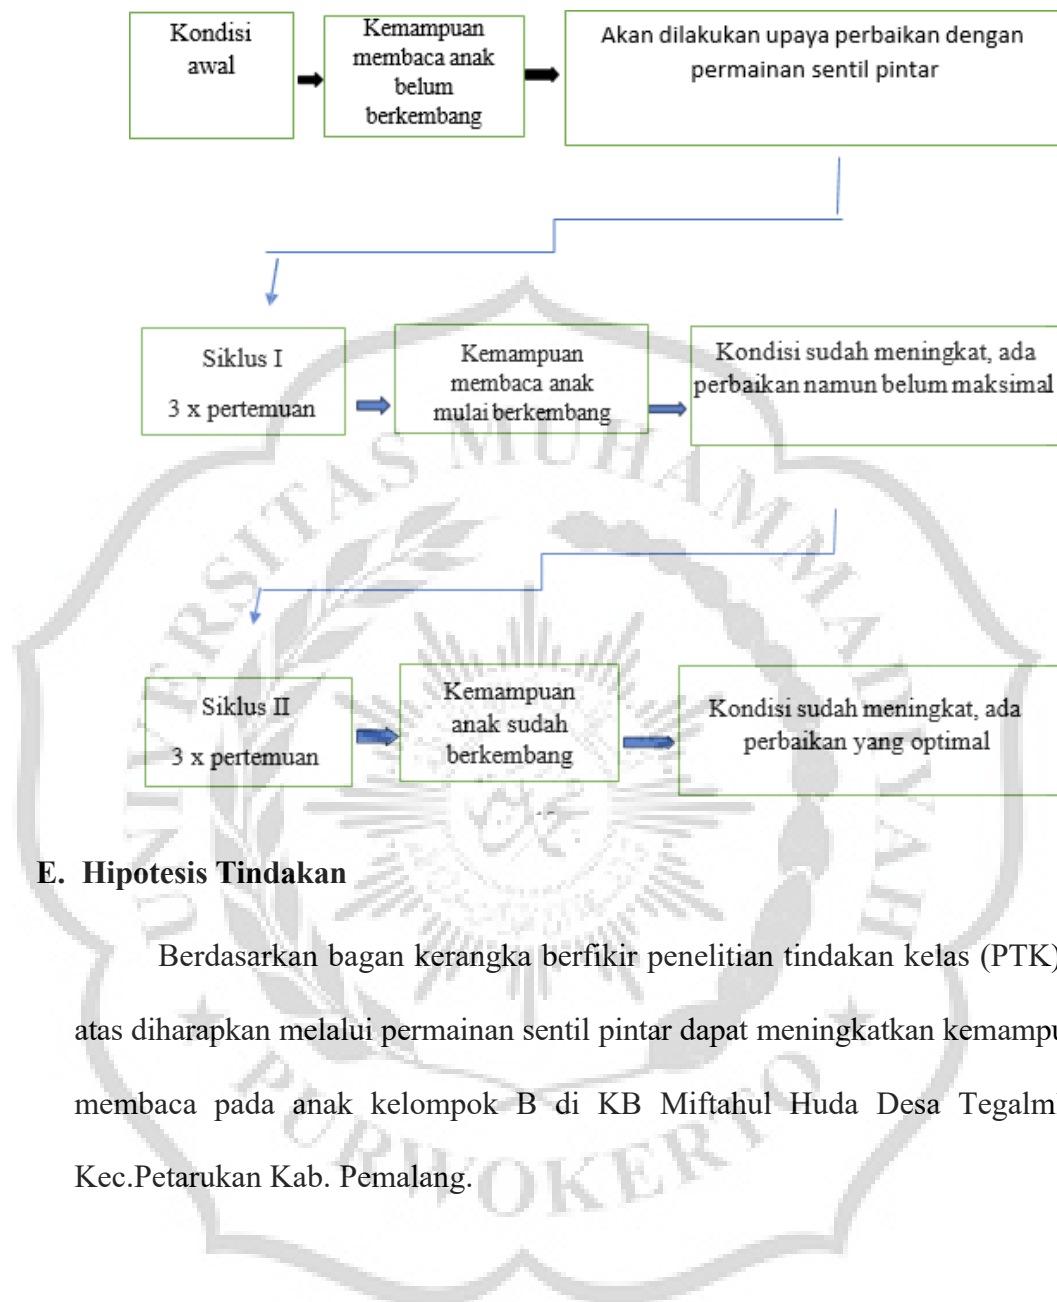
Kondisi awal

Kemampuan membaca anak belum berkembang

Akan dilakukan upaya perbaikan dengan permainan sentil pintar

Siklus I

3 x pertemuan

Kemampuan membaca anak mulai berkembang

Kondisi sudah meningkat, ada perbaikan namun belum maksimal

Siklus II

3 x pertemuan

Kemampuan anak sudah berkembang

Kondisi sudah meningkat, ada perbaikan yang optimal

E. Hipotesis Tindakan

Berdasarkan bagan kerangka berfikir penelitian tindakan kelas (PTK) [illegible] atas diharapkan melalui permainan sentil pintar dapat meningkatkan kemampu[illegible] membaca pada anak kelompok B di KB Miftahul Huda Desa Tegalm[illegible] Kec.Petarukan Kab. Pemalang.

UNIVERSITAS MUHAMMADIYAH PURWOKERTO